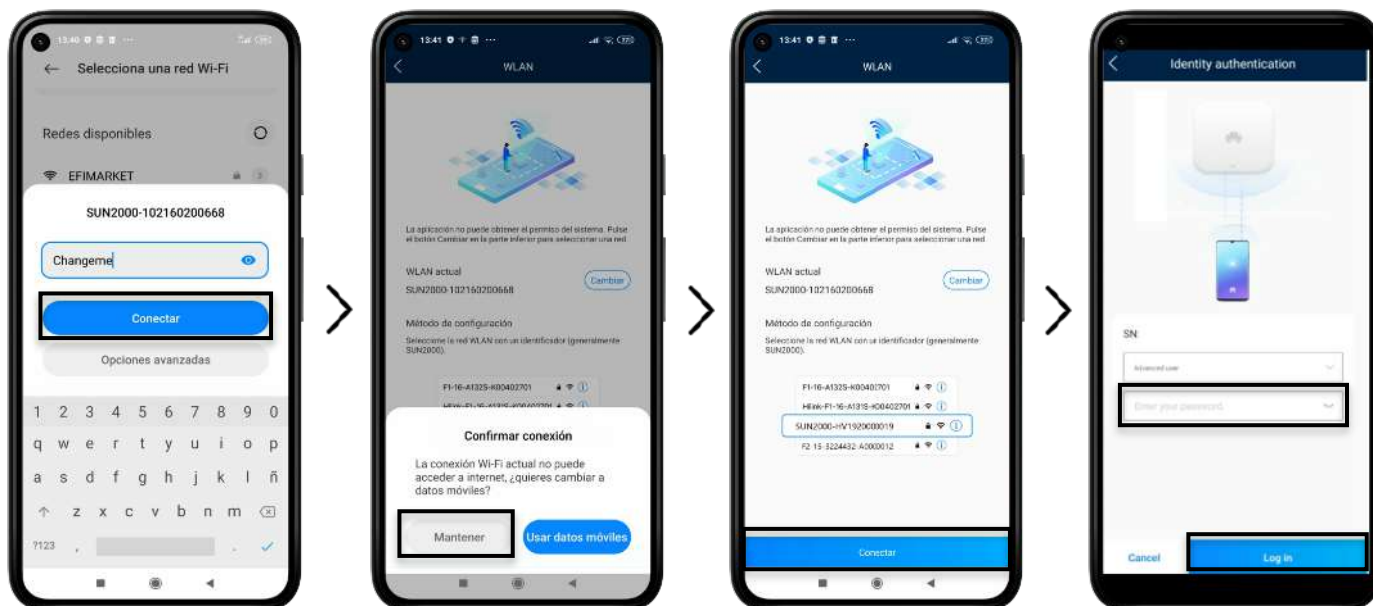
13:40

Selecciona una red Wi-Fi

Redes disponibles

EFIMARKET

SUN2000-102160200668

Changeme

Conectar

Opciones avanzadas

1 2 3 4 5 6 7 8 9 0
q w e r t y u i o p
a s d f g h j k l ñ
z x c v b n m
?123 , .

13:41

WLAN

La aplicación no puede obtener el permiso del sistema. Pulse el botón Cambiar en la parte inferior para seleccionar una red

WLAN actual
SUN2000-102160200668

Cambiar

Método de configuración
Seleccione la red WLAN con un identificador (generalmente SUN2000).

F1-16-A132S-K00402701
HIlink-F1-16-A131S-K00402701

Confirmar conexión

La conexión Wi-Fi actual no puede acceder a internet, ¿quieres cambiar a datos móviles?

Mantener

Usar datos móviles

13:41

WLAN

La aplicación no puede obtener el permiso del sistema. Pulse el botón Cambiar en la parte inferior para seleccionar una red

WLAN actual
SUN2000-102160200668

Cambiar

Método de configuración
Seleccione la red WLAN con un identificador (generalmente SUN2000).

F1-16-A132S-K00402701
HIlink-F1-16-A131S-K00402701
SUN2000-HV1920000019
F2-15-3224432-A0000012

Conectar

Identity authentication

SN:

Advanced user

Enter your password

Cancel

Log in